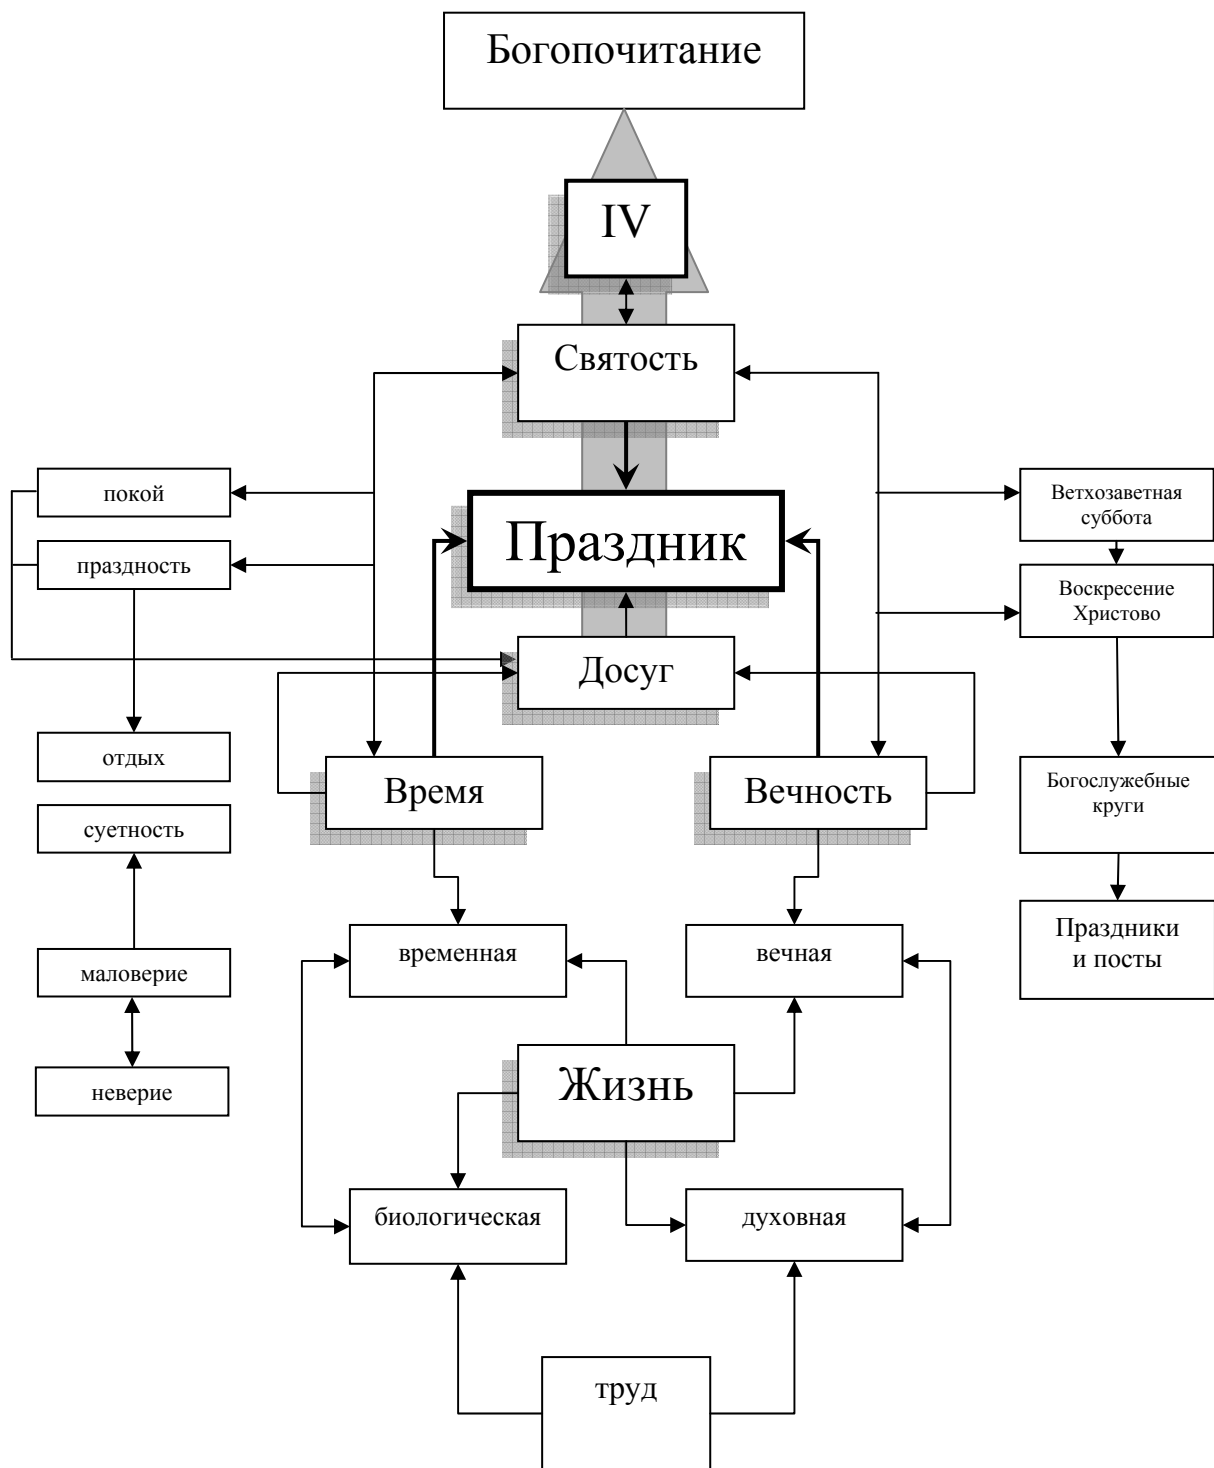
Богопочитание

IV

Святость

покой

праздность

Праздник

Ветхозаветная суббота

Воскресение Христово

Досуг

отдых

Время

Вечность

Богослужебные круги

суетность

временная

вечная

Праздники и посты

маловерие

Жизнь

неверие

биологическая

духовная

труд